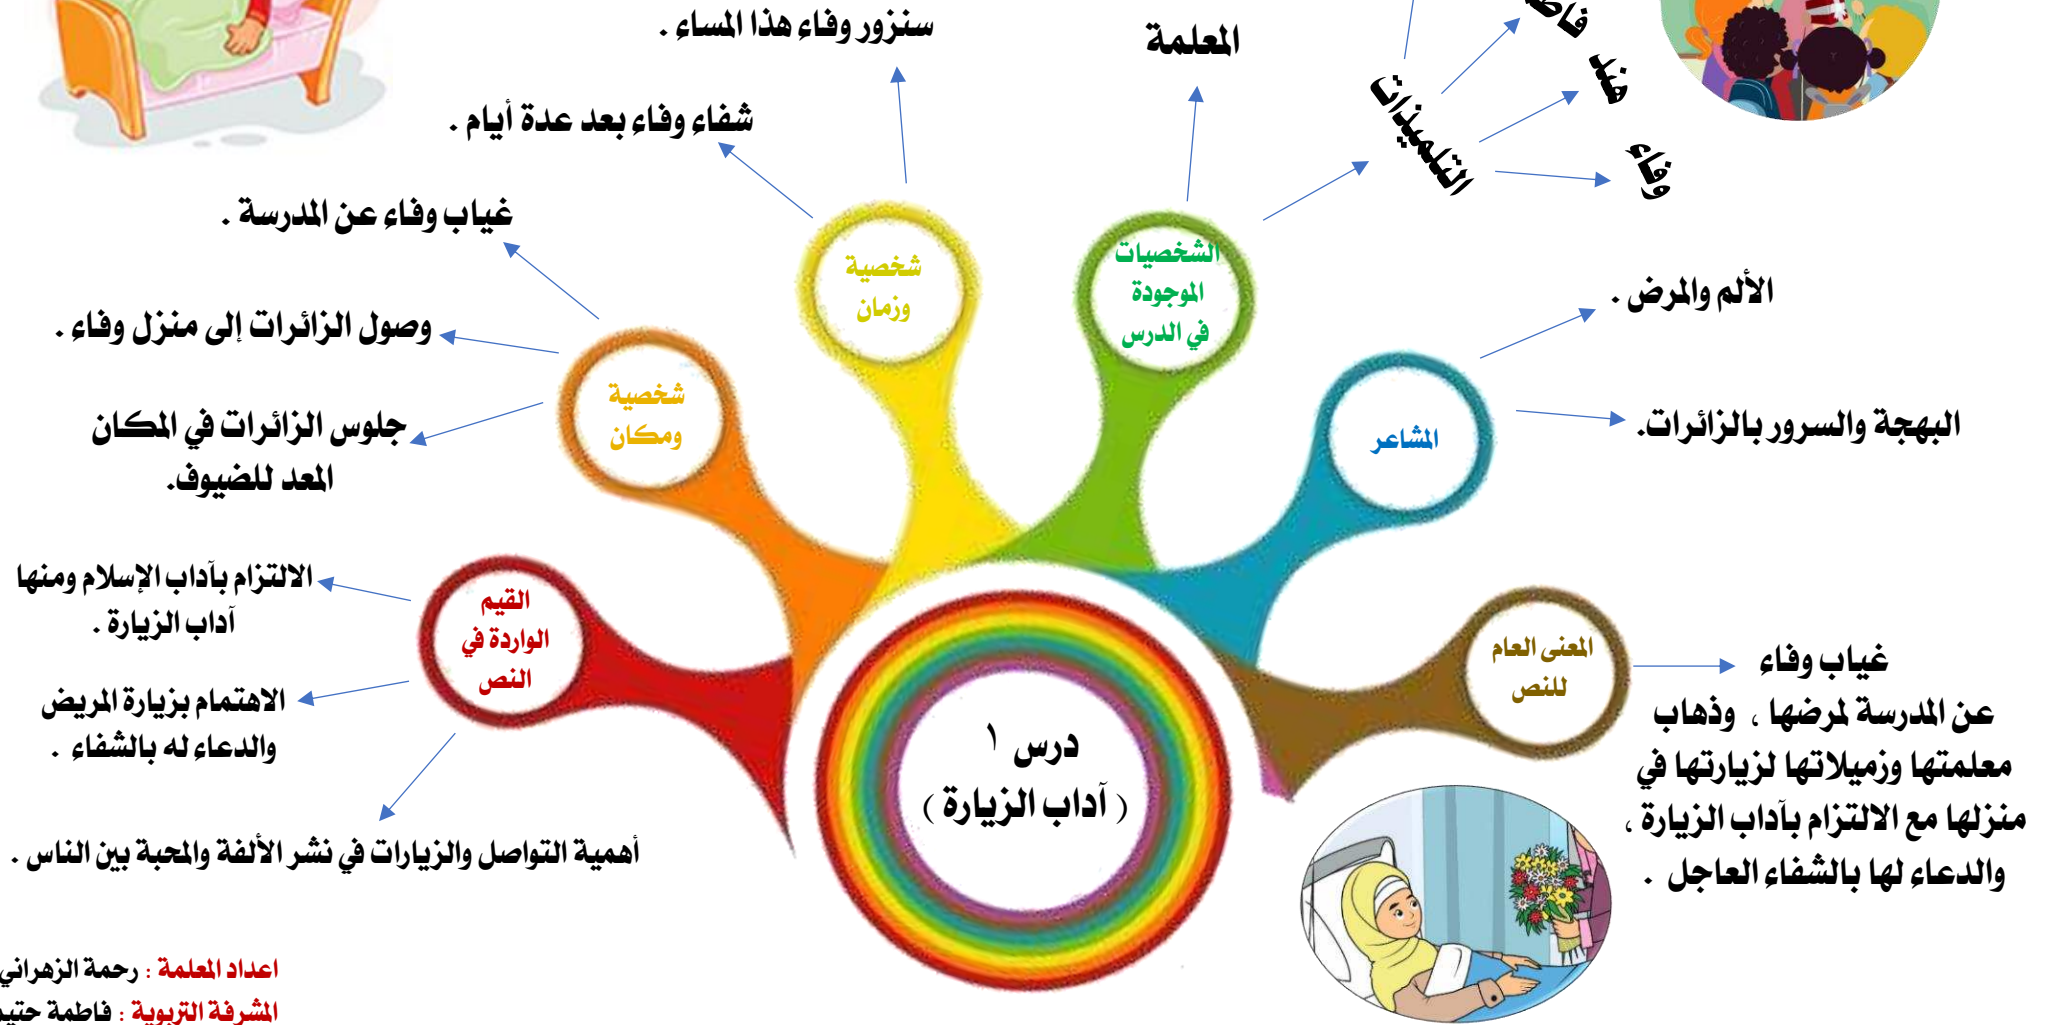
درس ١
( آداب الزيارة )

الشخصيات الموجودة في الدرس

المعلمة

التلميذات

هند

فاط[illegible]

وفاء

شخصية وزمان

سنزور وفاء هذا المساء .

شفاء وفاء بعد عدة أيام .

شخصية ومكان

غياب وفاء عن المدرسة .

وصول الزائرات إلى منزل وفاء .

جلوس الزائرات في المكان المعد للضيوف.

المشاعر

الألم والمرض .

البهجة والسرور بالزائرات.

المعنى العام للنص

غياب وفاء عن المدرسة لمرضها ، وذهاب معلمتها وزميلاتها لزيارتها في منزلها مع الالتزام بآداب الزيارة ، والدعاء لها بالشفاء العاجل .

القيم الواردة في النص

الالتزام بآداب الإسلام ومنها آداب الزيارة .

الاهتمام بزيارة المريض والدعاء له بالشفاء .

أهمية التواصل والزيارات في نشر الألفة والمحبة بين الناس .

اعداد المعلمة : رحمة الزهراني
المشرفة التربوية : فاطمة حتي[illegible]